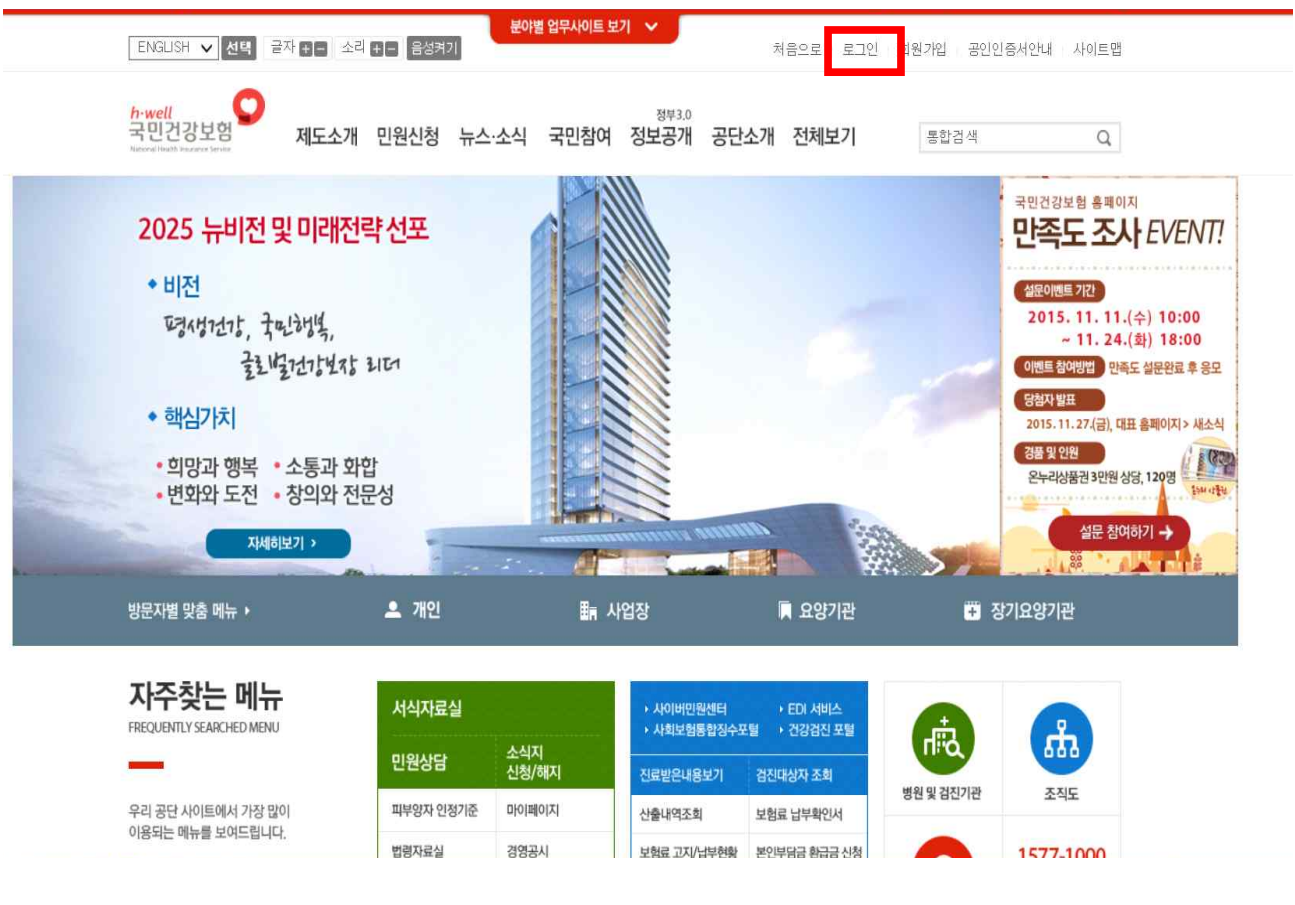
ENGLISH 선택 글자 + - 소리 + - 음성켜기

분야별 업무사이트 보기

처음으로 로그인 회원가입 공인인증서안내 사이트맵

h-well 국민건강보험 National Health Insurance Service

제도소개 민원신청 뉴스·소식 국민참여 정부3.0 정보공개 공단소개 전체보기

통합검색

2025 뉴비전 및 미래전략 선포

◆ 비전

평생건강, 국민행복, 글로벌건강보장 리더

◆ 핵심가치

• 희망과 행복 • 소통과 화합
• 변화와 도전 • 창의와 전문성

자세히보기 >

국민건강보험 홈페이지

만족도 조사 EVENT!

설문이벤트 기간

2015. 11. 11.(수) 10:00 ~ 11. 24.(화) 18:00

이벤트 참여방법 만족도 설문완료 후 응모

당첨자 발표

2015.11.27.(금), 대표 홈페이지 > 새소식

경품 및 인원

온누리상품권 3만원 상당, 120명

설문 참여하기 →

방문자별 맞춤 메뉴 ▸ 개인 사업장 요양기관 장기요양기관

자주찾는 메뉴

FREQUENTLY SEARCHED MENU

우리 공단 사이트에서 가장 많이 이용되는 메뉴를 보여드립니다.

| 서식자료실 | |
|---|---|
| 민원상담 | 소식지 신청/해지 |
| 피부양자 인정기준 | 마이페이지 |
| 법령자료실 | 경영공시 |

| ▸ 사이버민원센터 | ▸ EDI 서비스 |
|---|---|
| ▸ 사회보험통합징수포털 | ▸ 건강검진 포털 |
| 진료받은내용보기 | 검진대상자 조회 |
| 산출내역조회 | 보험료 납부확인서 |
| 보험료 고지/납부현황 | 본인부담금 환급금 신청 |

병원 및 검진기관

조직도

1577-1000